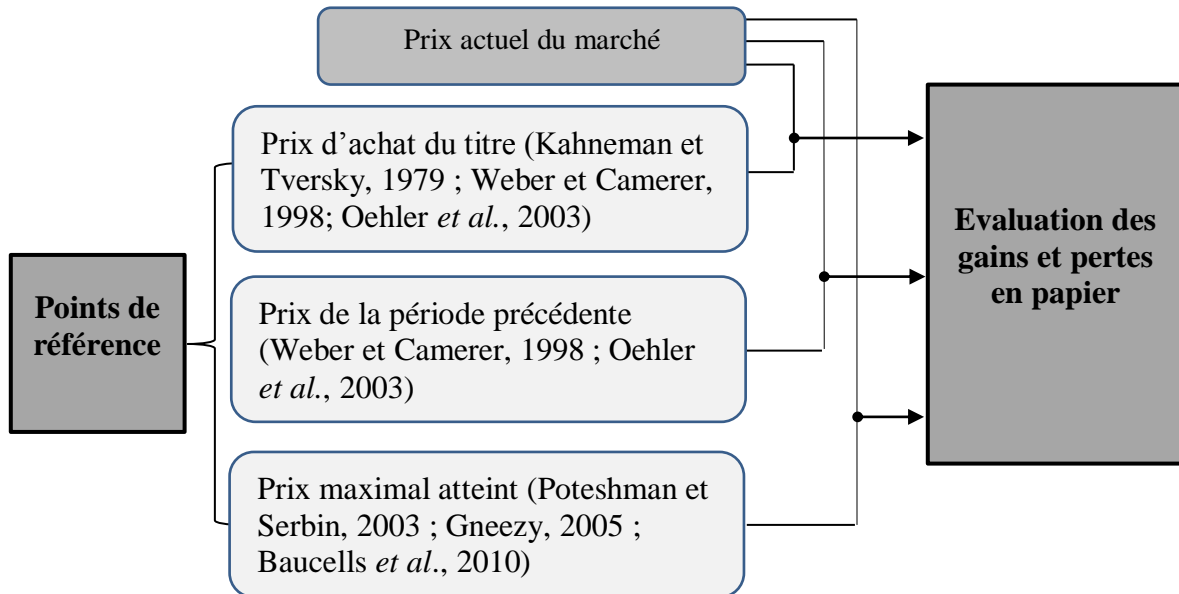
Prix actuel du marché

Points de référence

Prix d'achat du titre (Kahneman et Tversky, 1979 ; Weber et Camerer, 1998; Oehler *et al.*, 2003)

Prix de la période précédente (Weber et Camerer, 1998 ; Oehler *et al.*, 2003)

Prix maximal atteint (Poteshman et Serbin, 2003 ; Gneezy, 2005 ; Baucells *et al*., 2010)

Evaluation des gains et pertes en papier